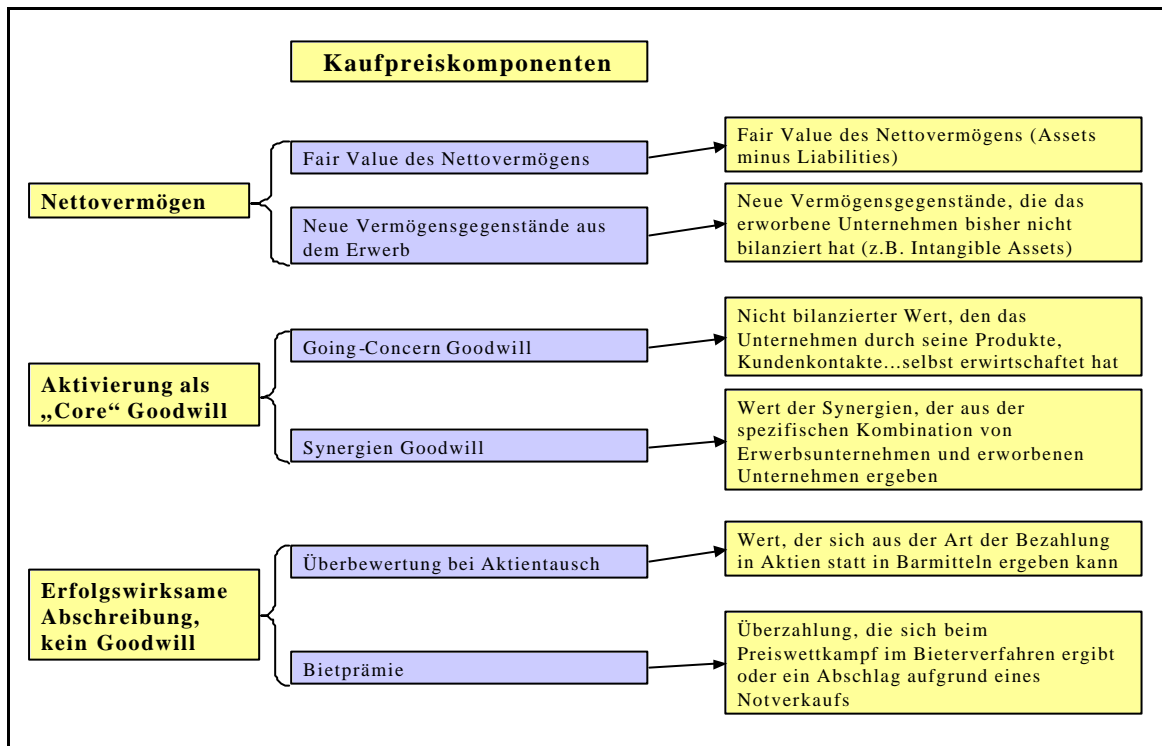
Kaufpreiskomponenten

Nettovermögen

Fair Value des Nettovermögens

Fair Value des Nettovermögens (Assets minus Liabilities)

Neue Vermögensgegenstände aus dem Erwerb

Neue Vermögensgegenstände, die das erworbene Unternehmen bisher nicht bilanziert hat (z.B. Intangible Assets)

Aktivierung als „Core" Goodwill

Going-Concern Goodwill

Nicht bilanzierter Wert, den das Unternehmen durch seine Produkte, Kundenkontakte...selbst erwirtschaftet hat

Synergien Goodwill

Wert der Synergien, der aus der spezifischen Kombination von Erwerbsunternehmen und erworbenen Unternehmen ergeben

Erfolgswirksame Abschreibung, kein Goodwill

Überbewertung bei Aktientausch

Wert, der sich aus der Art der Bezahlung in Aktien statt in Barmitteln ergeben kann

Bietprämie

Überzahlung, die sich beim Preiswettkampf im Bieterverfahren ergibt oder ein Abschlag aufgrund eines Notverkaufs